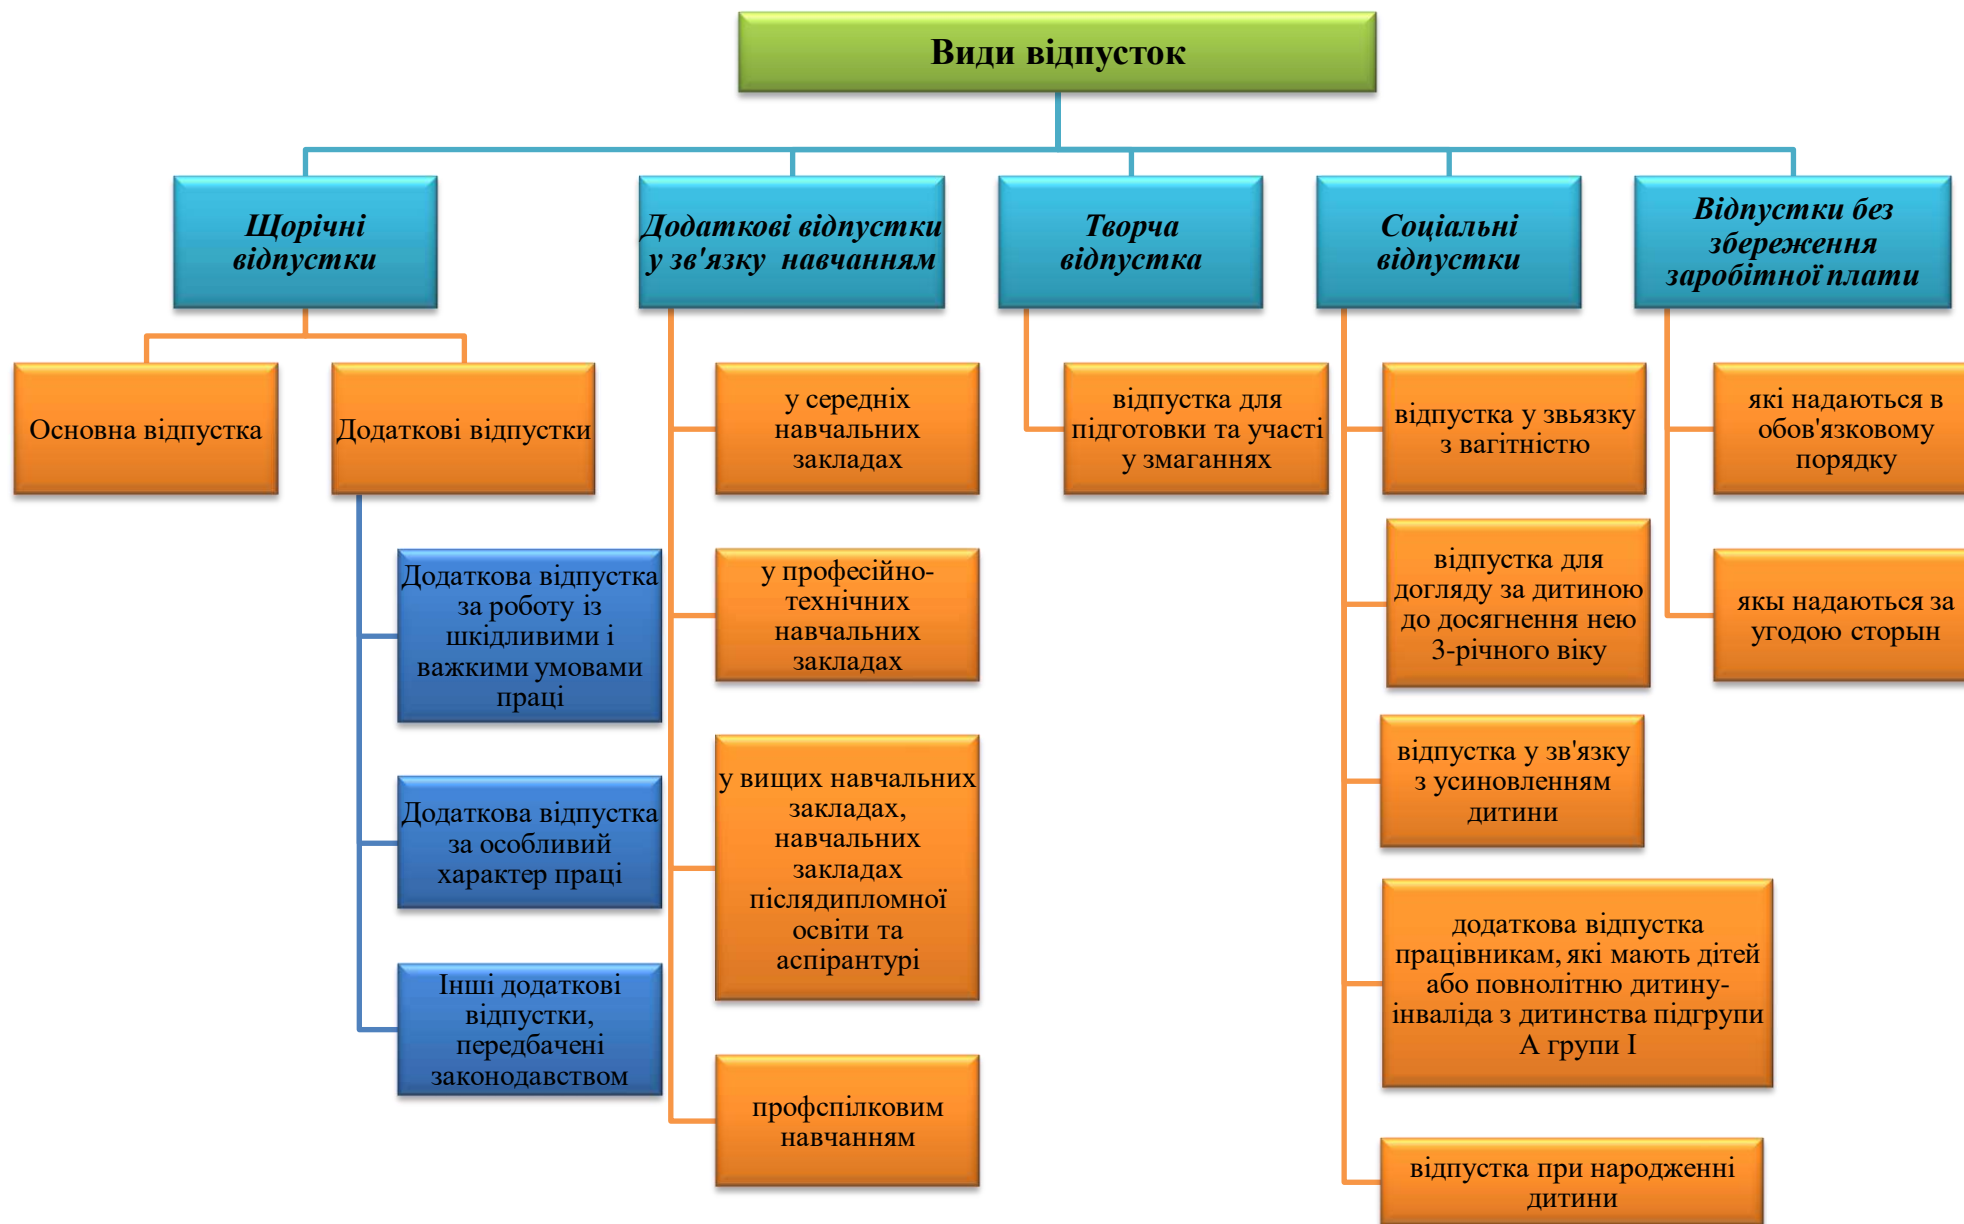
Види відпусток

Щорічні відпустки

Основна відпустка

Додаткові відпустки

Додаткова відпустка за роботу із шкідливими і важкими умовами праці

Додаткова відпустка за особливий характер праці

Інші додаткові відпустки, передбачені законодавством

Додаткові відпустки у зв'язку навчанням

у середніх навчальних закладах

у професійно-технічних навчальних закладах

у вищих навчальних закладах, навчальних закладах післядипломної освіти та аспірантурі

профспілковим навчанням

Творча відпустка

відпустка для підготовки та участі у змаганнях

Соціальні відпустки

відпустка у звьязку з вагітністю

відпустка для догляду за дитиною до досягнення нею 3-річного віку

відпустка у зв'язку з усиновленням дитини

додаткова відпустка працівникам, які мають дітей або повнолітню дитину-інваліда з дитинства підгрупи А групи I

відпустка при народженні дитини

Відпустки без збереження заробітної плати

які надаються в обов'язковому порядку

якы надаються за угодою сторын